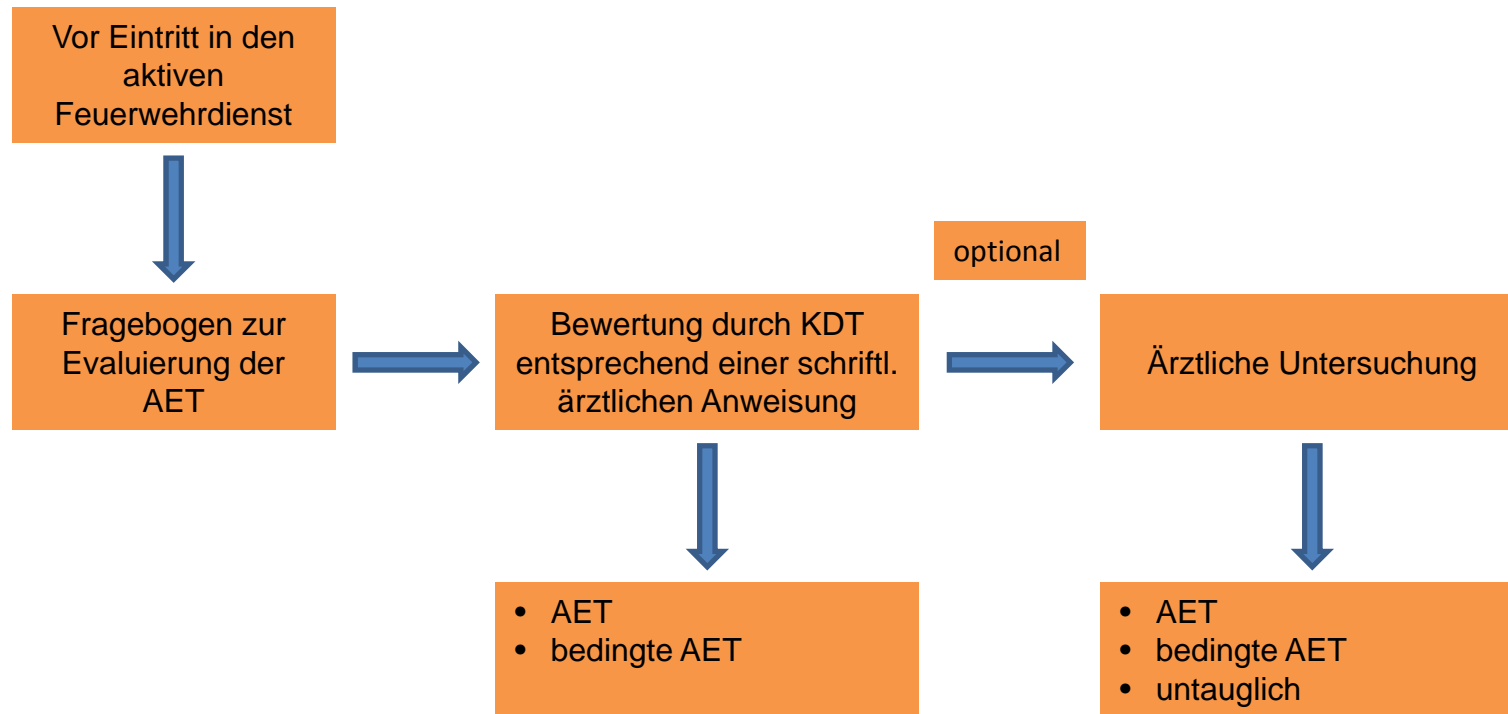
Vor Eintritt in den aktiven Feuerwehrdienst

Fragebogen zur Evaluierung der AET

Bewertung durch KDT entsprechend einer schriftl. ärztlichen Anweisung

optional

Ärztliche Untersuchung

- AET
- bedingte AET

- AET
- bedingte AET
- untauglich